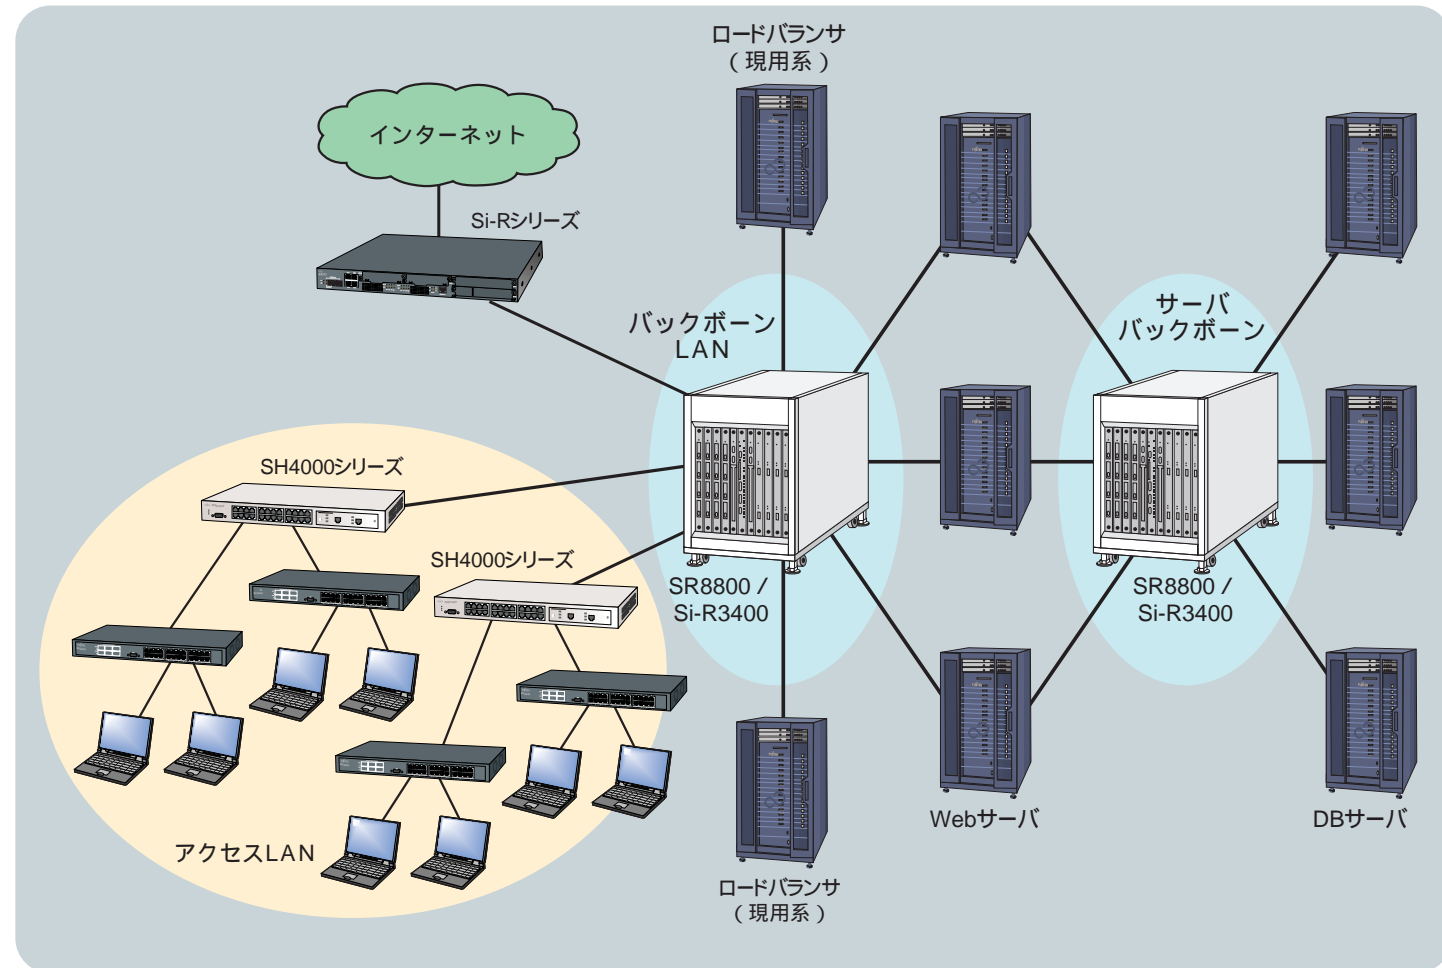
ロードバランサ
（現用系）

インターネット

Si-Rシリーズ

バックボーン
LAN

サーバ
バックボーン

SH4000シリーズ

SH4000シリーズ

SR8800 /
Si-R3400

SR8800 /
Si-R3400

アクセスLAN

ロードバランサ
（現用系）

Webサーバ

DBサーバ